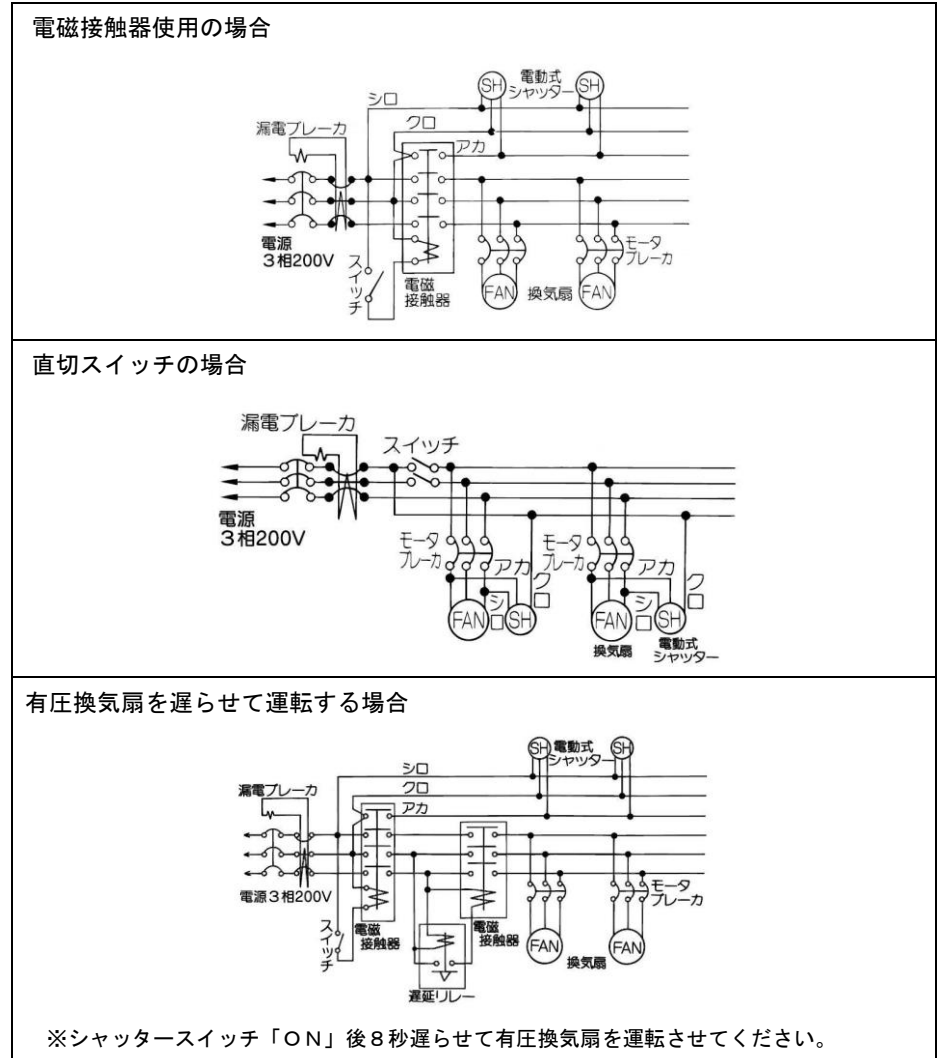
電磁接触器使用の場合

SH 電動式シャッター SH
シロ
漏電ブレーカ
クロ
アカ
電源
3相200V
スイッチ
電磁接触器
FAN 換気扇 FAN
モータブレーカ

直切スイッチの場合

漏電ブレーカ
スイッチ
電源
3相200V
モータブレーカ
アカ
クロ
シロ
FAN SH
モータブレーカ
アカ
クロ
シロ
FAN SH
換気扇
電動式シャッター

有圧換気扇を遅らせて運転する場合

SH 電動式シャッター SH
シロ
クロ
アカ
漏電ブレーカ
電源3相200V
スイッチ
電磁接触器
電磁接触器
遅延リレー
FAN 換気扇 FAN
モータブレーカ

※シャッタースイッチ「ON」後8秒遅らせて有圧換気扇を運転させてください。